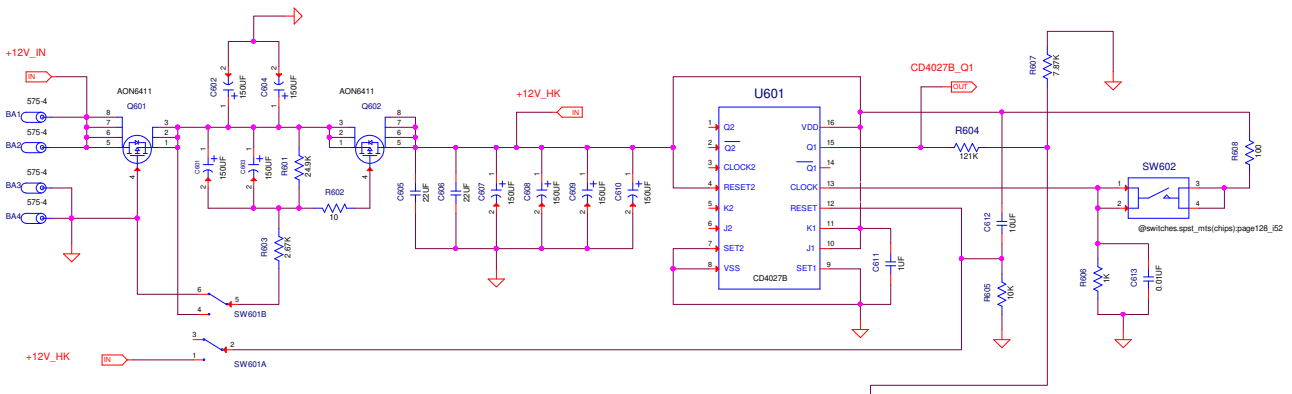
+12V_IN

IN

AON6411
Q601

BA1 575-4
BA2 575-4
BA3 575-4
BA4 575-4

8 7 6 5
3 2 1
4

C602 150UF
C604 150UF
C601 150UF
C603 150UF
R601 243K
R602 10
R603 2.67K

AON6411
Q602
8 7 6 5
3 2 1
4

+12V_HK
IN

C605 22UF
C606 22UF
C607 150UF
C608 150UF
C609 150UF
C610 150UF

6 5 4
SW601B

3 2 1
SW601A

+12V_HK
IN

U601
1 Q2
2 $\overline{Q2}$
3 CLOCK2
4 RESET2
5 K2
6 J2
7 SET2
8 VSS
16 VDD
15 Q1
14 $\overline{Q1}$
13 CLOCK
12 RESET
11 K1
10 J1
9 SET1
CD4027B

CD4027B_Q1
OUT

C611 1UF

R604
121K

R607 7.87K

C612 10UF
R605 10K

SW602
1 2 3 4
@switches.spst_mts(chips):page128_i52

R608 100

R606 1K
C613 0.01UF